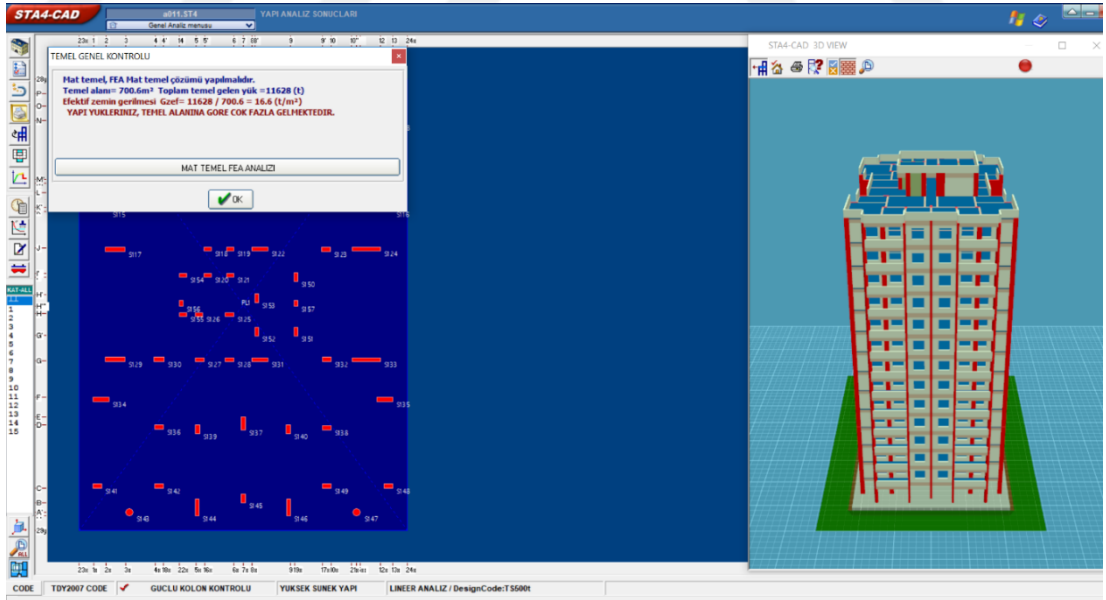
STA4-CAD
a011.ST4
Genel Analiz menusu
YAPI ANALIZ SONUCLARI

TEMEL GENEL KONTROLU

Mat temel, FEA Mat temel çözümü yapılmalıdır.
Temel alanı= 700.6m² Toplam temel gelen yük =11628 (t)
Efektif zemin gerilmesi Gzef= 11628 / 700.6 = 16.6 (t/m²)
YAPI YUKLERINIZ, TEMEL ALANINA GORE COK FAZLA GELMEKTEDIR.

MAT TEMEL FEA ANALIZI

OK

STA4-CAD 3D VIEW

23c 1 2 3 4 4' 14 5 5' 6 7 08' 9 9' 10 10' 12 13 24c

S15 S16 S17 S18 S19 S22 S23 S24 S54 S20 S21 S50 PU S53 S56 S57 S55 S26 S25 S52 S51 S29 S30 S27 S28 S31 S32 S33 S34 S35 S36 S39 S37 S40 S38 S41 S42 S49 S48 S45 S43 S44 S46 S47

KAT-ALL
1
2
3
4
5
6
7
8
9
10
11
12
13
14
15

23c 1b 2s 3s 4s 10c 22c 5c 16c 6c 7c 8s 9 19s 17c 10c 21c 12c 13c 24c

CODE | TDY2007 CODE | GUCLU KOLON KONTROLU | YUKSEK SUNEK YAPI | LINEER ANALIZ / DesignCode:TS500t